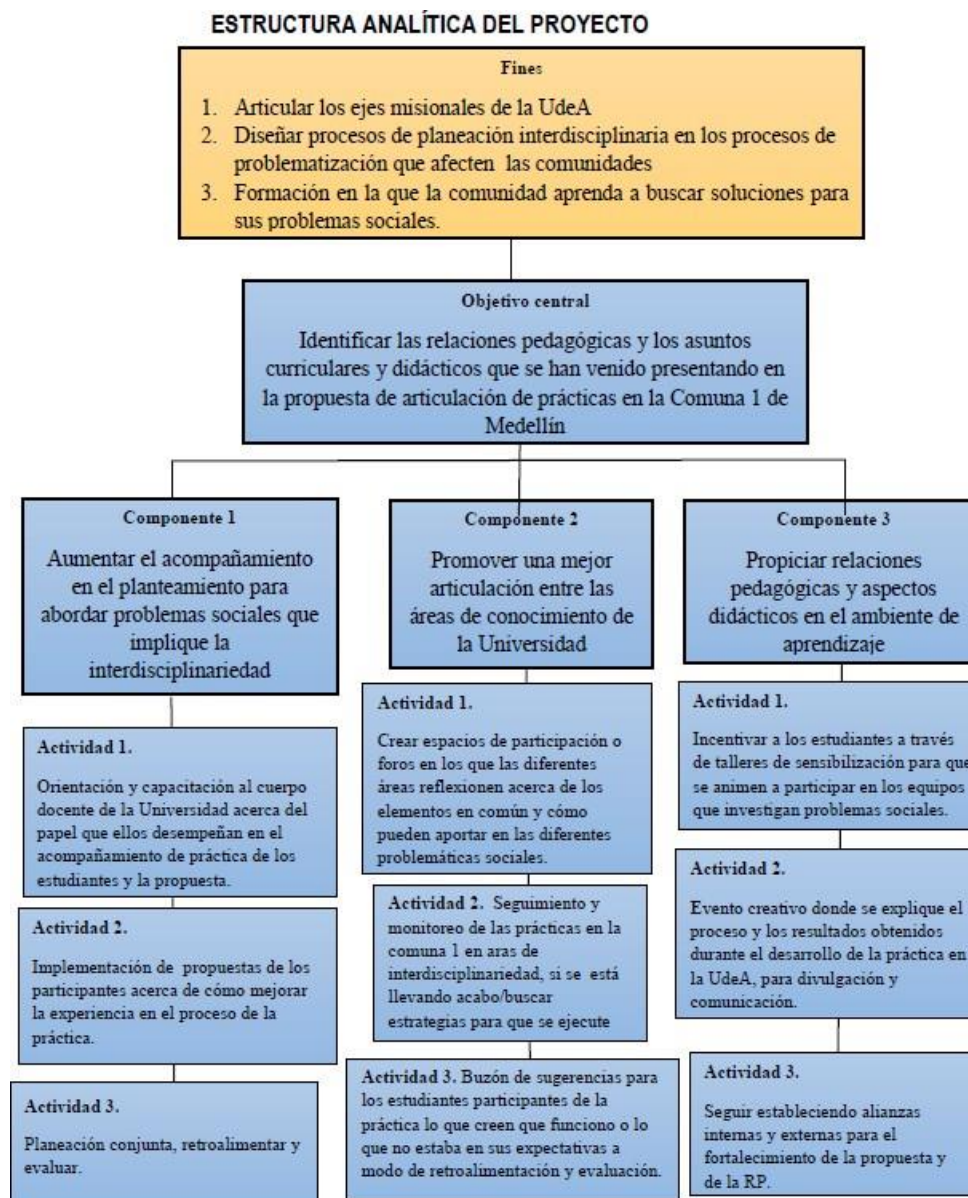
ESTRUCTURA ANALÍTICA DEL PROYECTO

Fines

1. Articular los ejes misionales de la UdeA
2. Diseñar procesos de planeación interdisciplinaria en los procesos de problematización que afecten las comunidades
3. Formación en la que la comunidad aprenda a buscar soluciones para sus problemas sociales.

Objetivo central

Identificar las relaciones pedagógicas y los asuntos curriculares y didácticos que se han venido presentando en la propuesta de articulación de prácticas en la Comuna 1 de Medellín

Componente 1

Aumentar el acompañamiento en el planteamiento para abordar problemas sociales que implique la interdisciplinariedad

Actividad 1.

Orientación y capacitación al cuerpo docente de la Universidad acerca del papel que ellos desempeñan en el acompañamiento de práctica de los estudiantes y la propuesta.

Actividad 2.

Implementación de propuestas de los participantes acerca de cómo mejorar la experiencia en el proceso de la práctica.

Actividad 3.

Planeación conjunta, retroalimentar y evaluar.

Componente 2

Promover una mejor articulación entre las áreas de conocimiento de la Universidad

Actividad 1.

Crear espacios de participación o foros en los que las diferentes áreas reflexionen acerca de los elementos en común y cómo pueden aportar en las diferentes problemáticas sociales.

Actividad 2. Seguimiento y monitoreo de las prácticas en la comuna 1 en aras de interdisciplinariedad, si se está llevando acabo/buscar estrategias para que se ejecute

Actividad 3. Buzón de sugerencias para los estudiantes participantes de la práctica lo que creen que funciono o lo que no estaba en sus expectativas a modo de retroalimentación y evaluación.

Componente 3

Propiciar relaciones pedagógicas y aspectos didácticos en el ambiente de aprendizaje

Actividad 1.

Incentivar a los estudiantes a través de talleres de sensibilización para que se animen a participar en los equipos que investigan problemas sociales.

Actividad 2.

Evento creativo donde se explique el proceso y los resultados obtenidos durante el desarrollo de la práctica en la UdeA, para divulgación y comunicación.

Actividad 3.

Seguir estableciendo alianzas internas y externas para el fortalecimiento de la propuesta y de la RP.